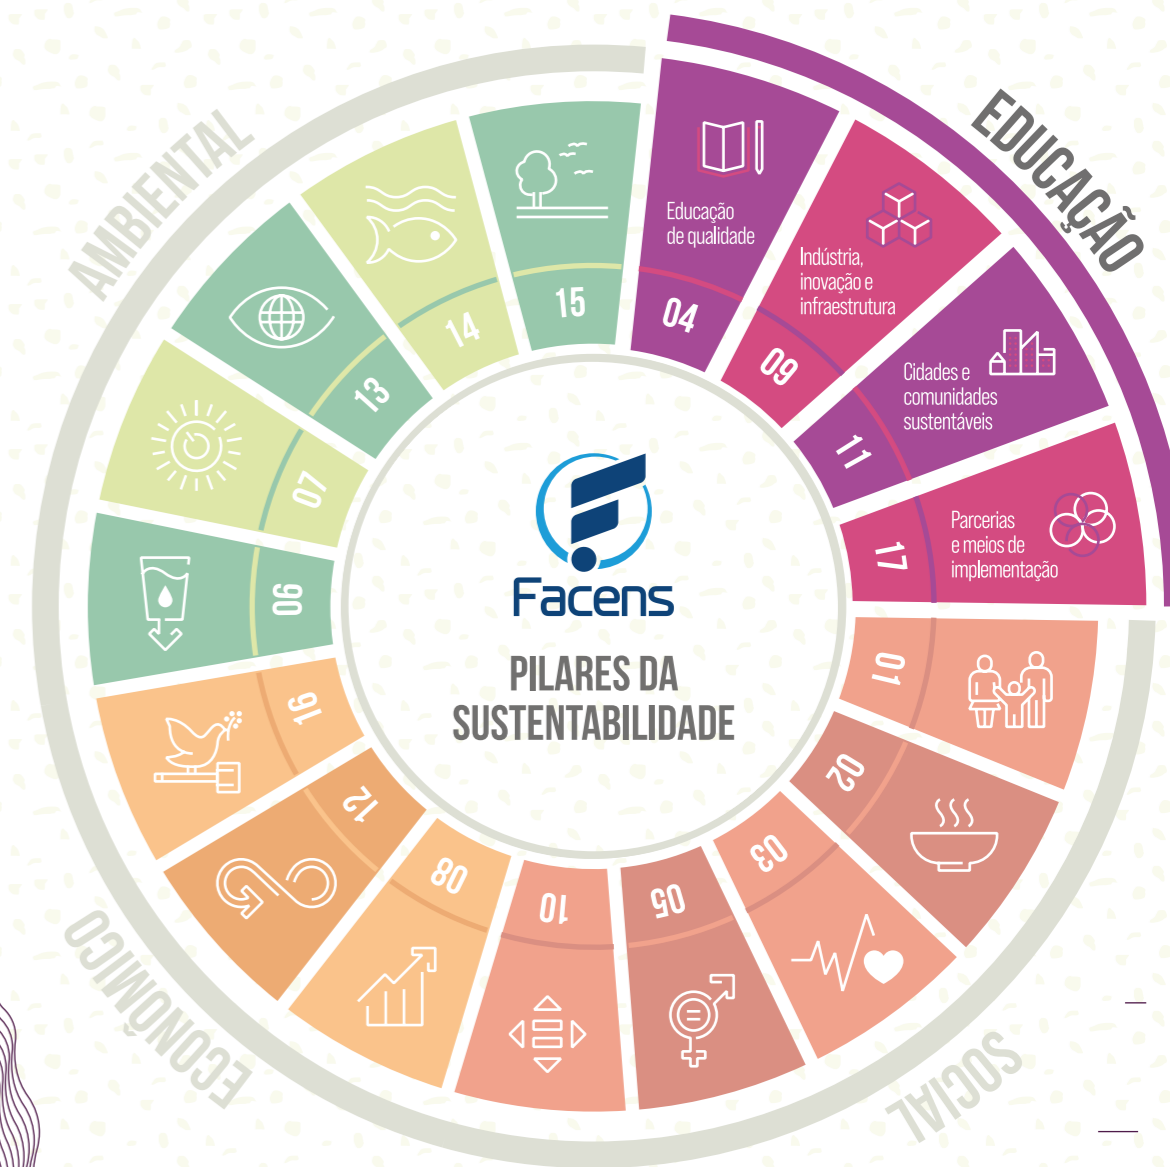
AMBIENTAL

EDUCAÇÃO

15

14

13

07

06

16

12

08

10

05

03

02

01

04

Educação de qualidade

09

Indústria, inovação e infraestrutura

11

Cidades e comunidades sustentáveis

17

Parcerias e meios de implementação

Facens

PILARES DA SUSTENTABILIDADE

ECONÔMICO

SOCIAL